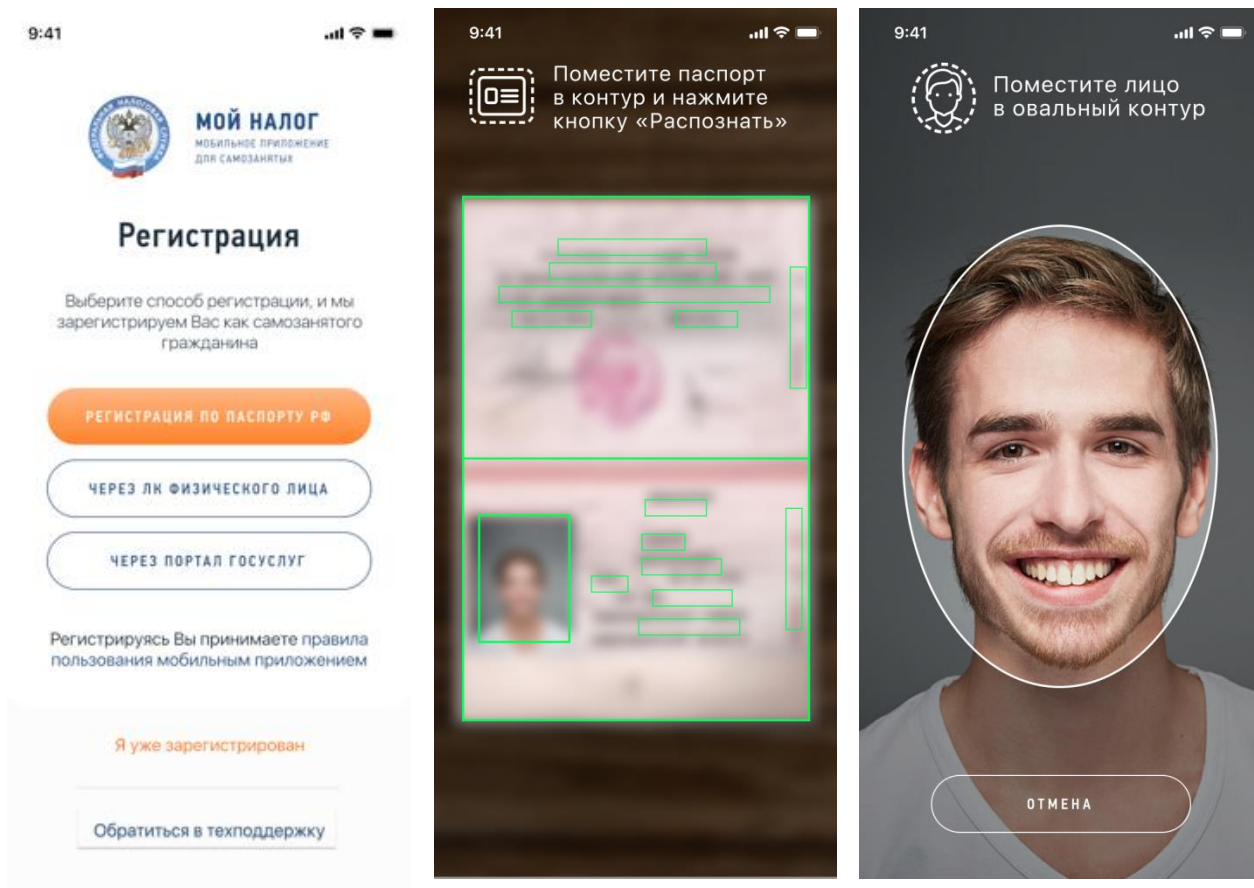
9:41

МОЙ НАЛОГ
МОБИЛЬНОЕ ПРИЛОЖЕНИЕ ДЛЯ САМОЗАНЯТЫХ

Регистрация

Выберите способ регистрации, и мы зарегистрируем Вас как самозанятого гражданина

РЕГИСТРАЦИЯ ПО ПАСПОРТУ РФ

ЧЕРЕЗ ЛК ФИЗИЧЕСКОГО ЛИЦА

ЧЕРЕЗ ПОРТАЛ ГОСУСЛУГ

Регистрируясь Вы принимаете правила пользования мобильным приложением

Я уже зарегистрирован

Обратиться в техподдержку

9:41

Поместите паспорт в контур и нажмите кнопку «Распознать»

9:41

Поместите лицо в овальный контур

ОТМЕНА